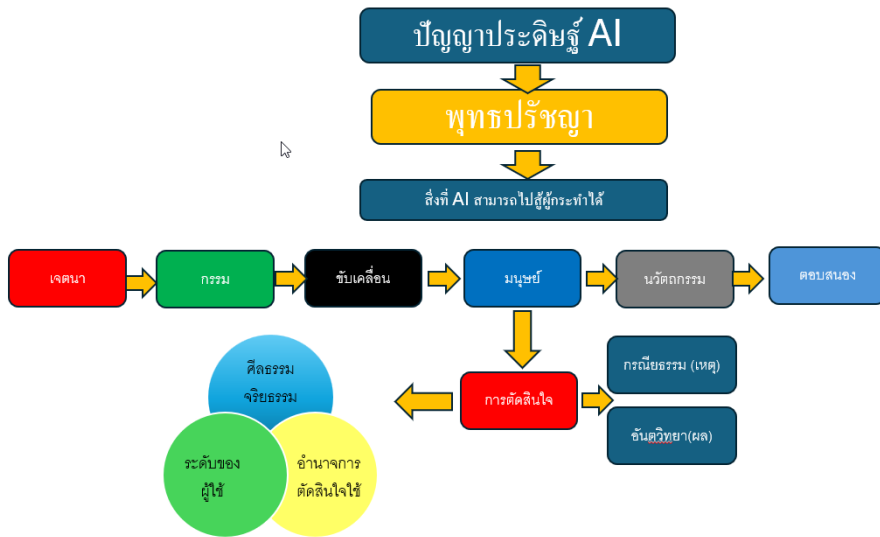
ปัญญาประดิษฐ์ AI

พุทธปรัชญา

สิ่งที่ AI สามารถไปสู่ผู้กระทำได้

เจตนา

กรรม

ขับเคลื่อน

มนุษย์

นวัตกรรม

ตอบสนอง

การตัดสินใจ

กรณียธรรม (เหตุ)

อันตวิทยา(ผล)

ศีลธรรม จริยธรรม

ระดับของ ผู้ใช้

อำนาจการ ตัดสินใจใช้